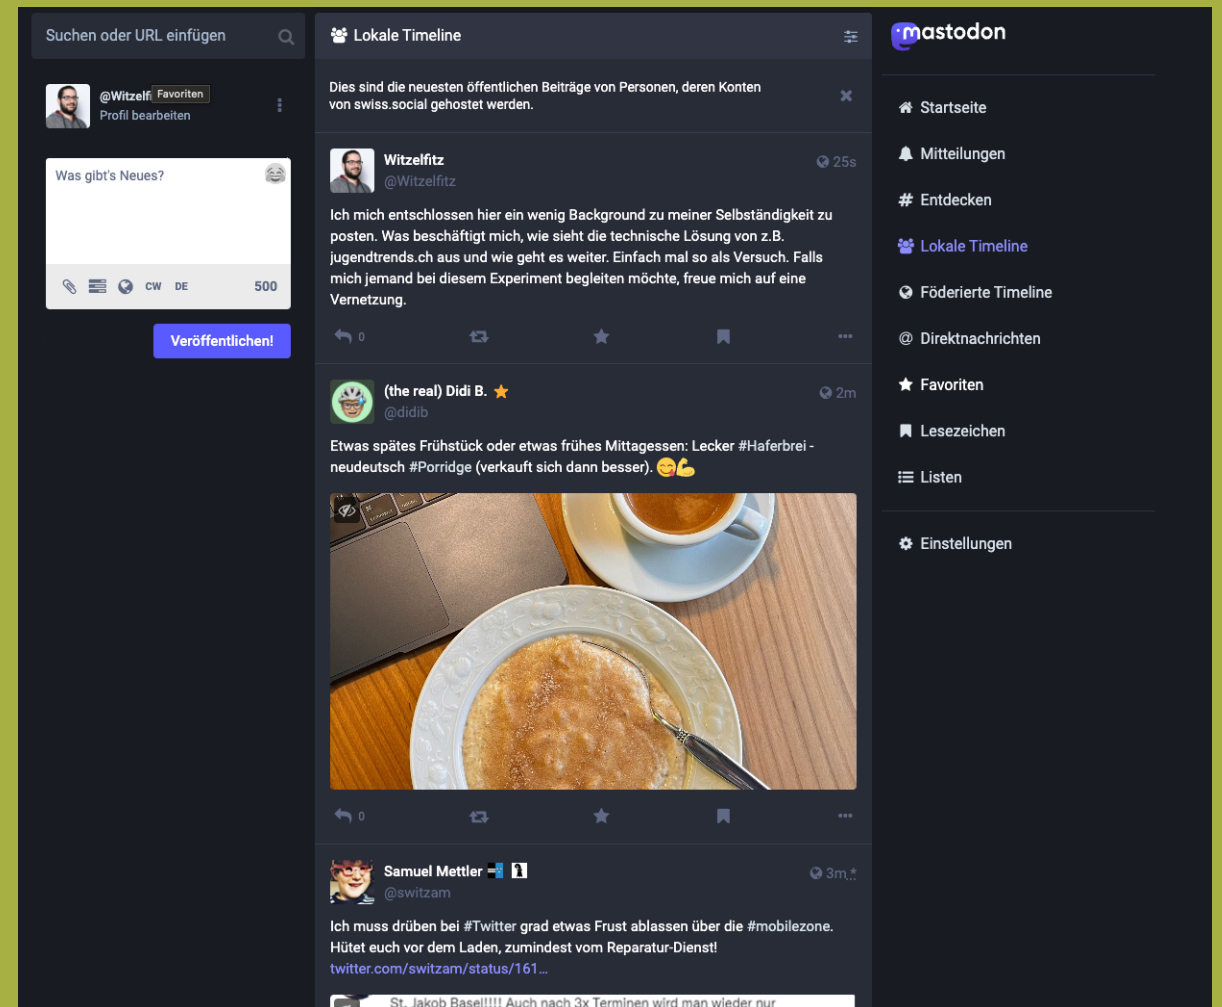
Suchen oder URL einfügen

@Witzelfi Favoriten
Profil bearbeiten

Was gibt's Neues?

CW DE 500

Veröffentlichen!

Lokale Timeline

Dies sind die neuesten öffentlichen Beiträge von Personen, deren Konten von swiss.social gehostet werden.

Witzelfitz
@Witzelfitz
25s

Ich mich entschlossen hier ein wenig Background zu meiner Selbständigkeit zu posten. Was beschäftigt mich, wie sieht die technische Lösung von z.B. jugendtrends.ch aus und wie geht es weiter. Einfach mal so als Versuch. Falls mich jemand bei diesem Experiment begleiten möchte, freue mich auf eine Vernetzung.

0

(the real) Didi B. ⭐
@didib
2m

Etwas spätes Frühstück oder etwas frühes Mittagessen: Lecker #Haferbrei - neudeutsch #Porridge (verkauft sich dann besser). 😋💪

0

Samuel Mettler
@switzam
3m

Ich muss drüben bei #Twitter grad etwas Frust ablassen über die #mobilezone. Hütet euch vor dem Laden, zumindest vom Reparatur-Dienst!
twitter.com/switzam/status/161...

St. Jakob Basel!!!! Auch nach 3x Terminen wird man wieder nur

mastodon

Startseite
Mitteilungen
Entdecken
Lokale Timeline
Föderierte Timeline
Direktnachrichten
Favoriten
Lesezeichen
Listen
Einstellungen